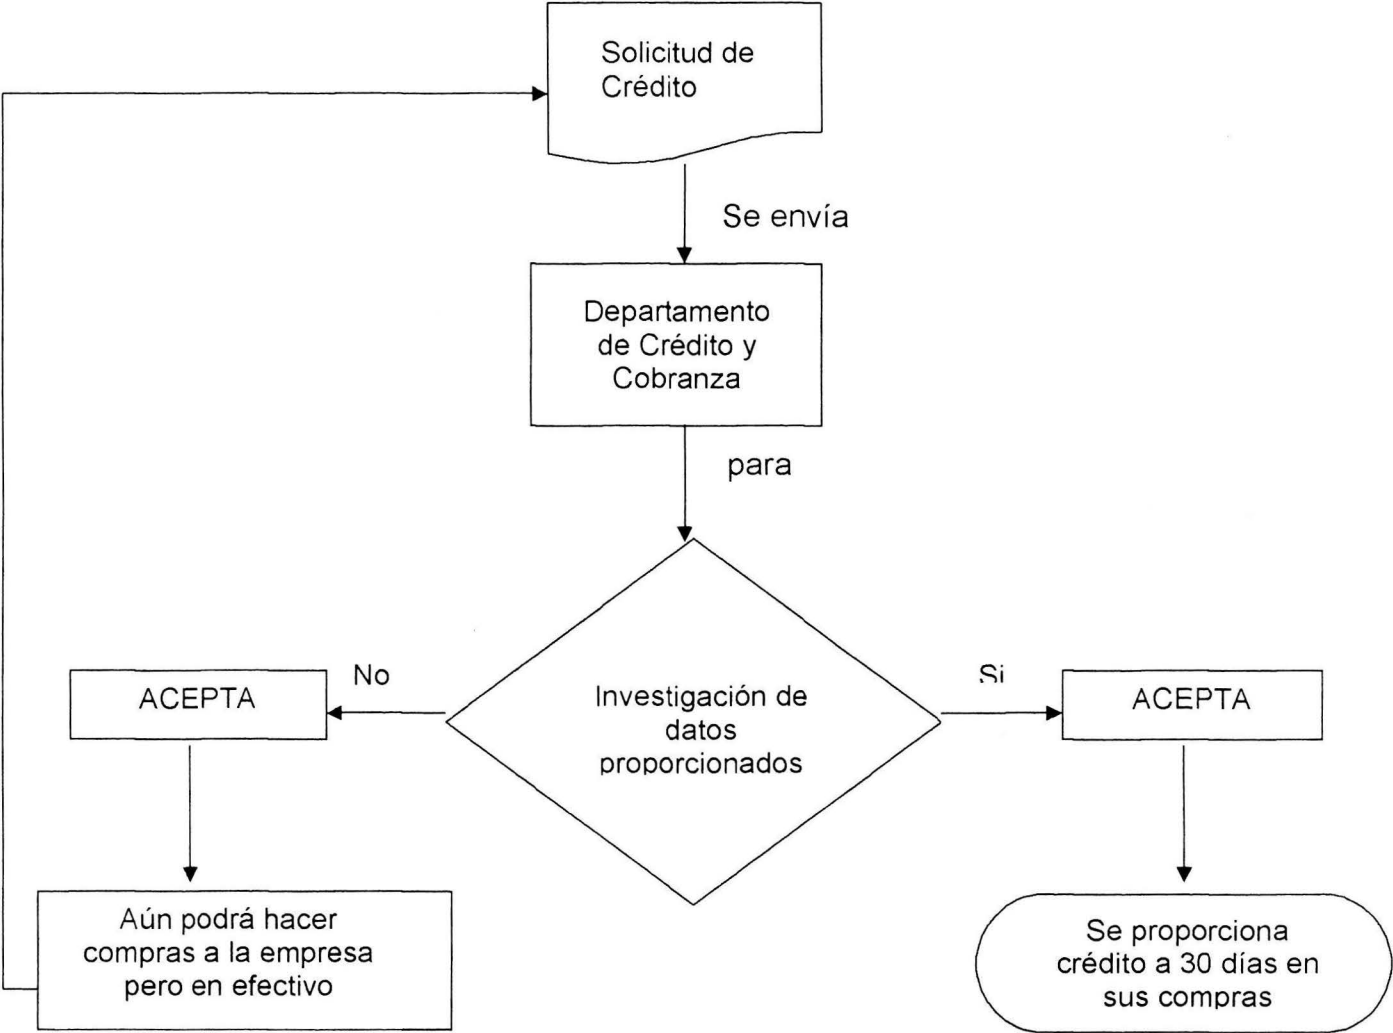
Solicitud de Crédito

Se envía

Departamento de Crédito y Cobranza

para

No

Investigación de datos proporcionados

Si

ACEPTA

ACEPTA

Aún podrá hacer compras a la empresa pero en efectivo

Se proporciona crédito a 30 días en sus compras